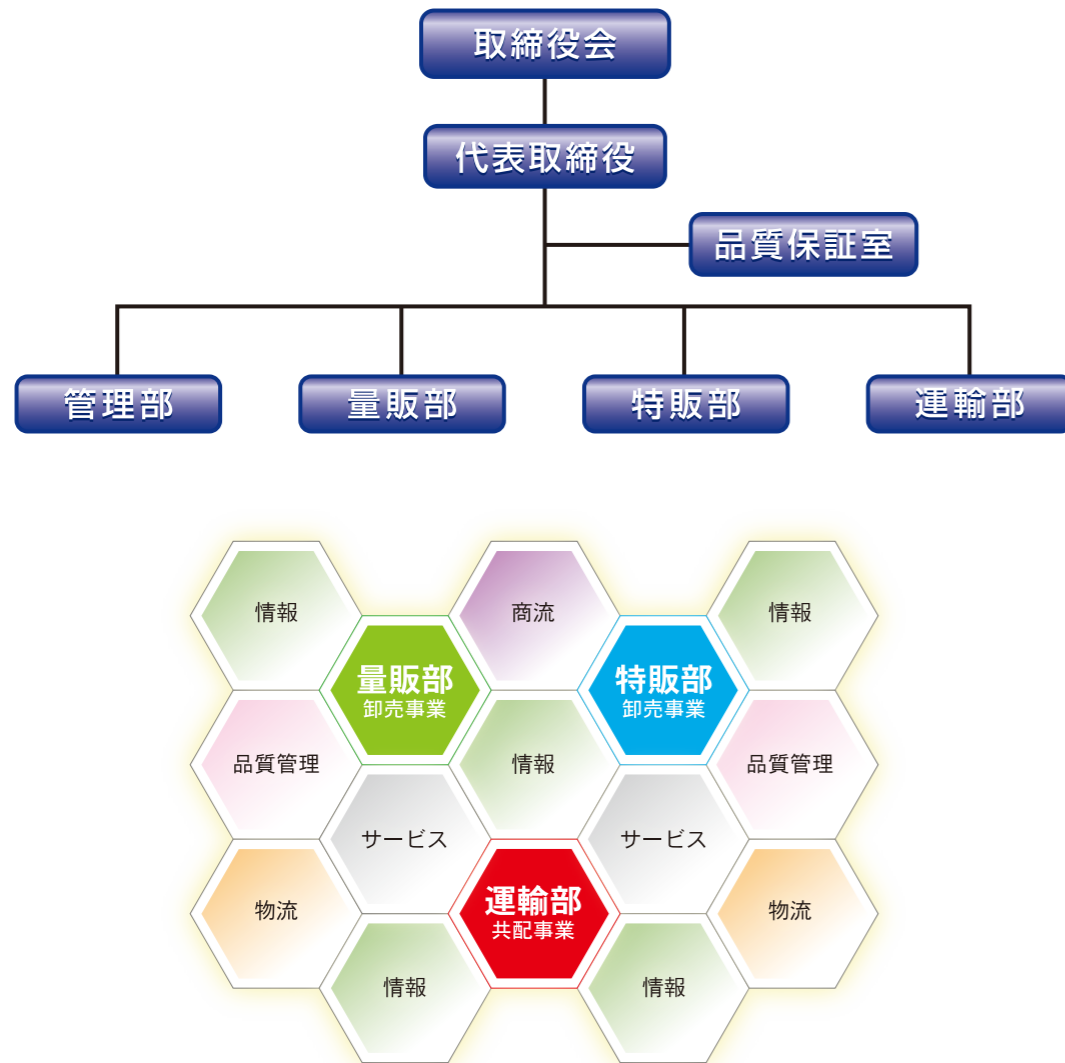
取締役会

代表取締役

品質保証室

管理部

量販部

特販部

運輸部

情報

商流

情報

量販部
卸売事業

特販部
卸売事業

品質管理

情報

品質管理

サービス

サービス

物流

運輸部
共配事業

物流

情報

情報